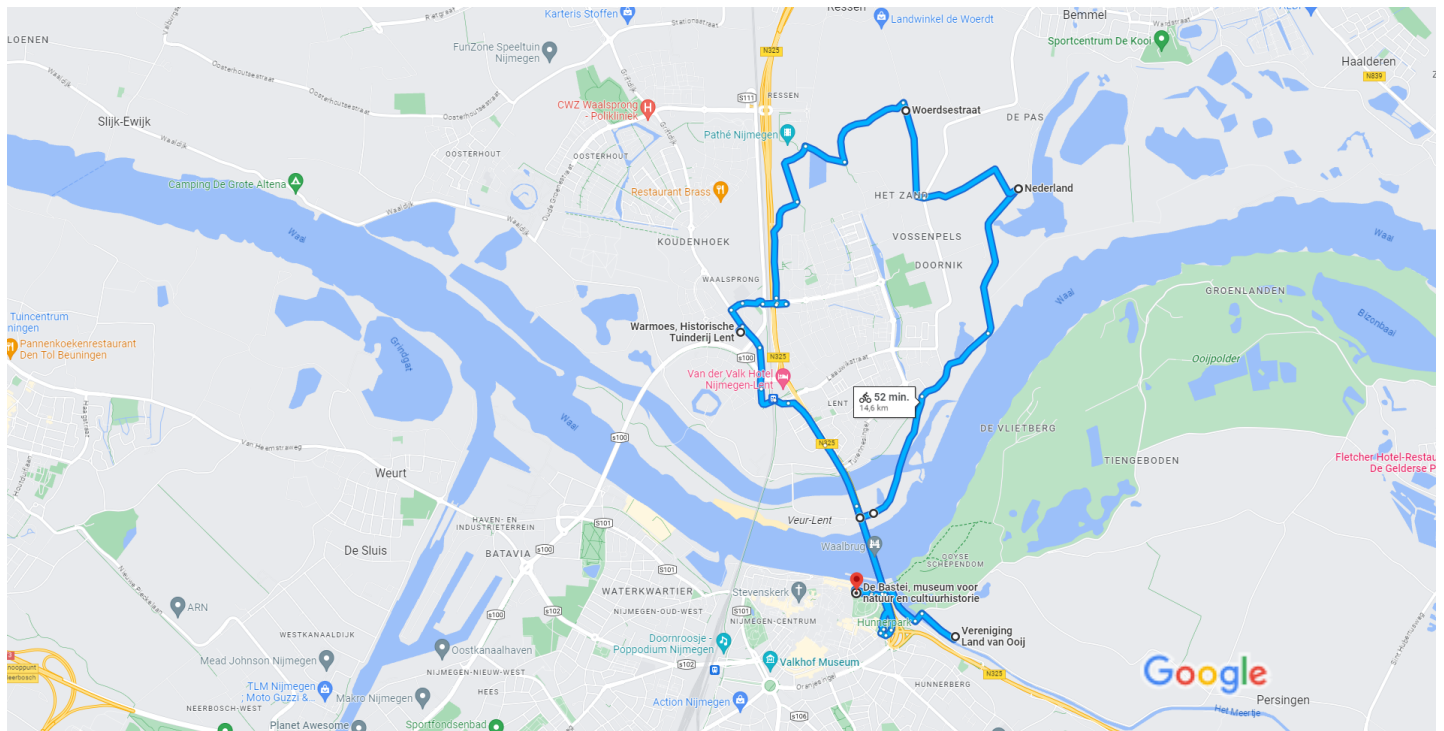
Ressen
Landwinkel de Woerdt
Bemmel
Karteris Stoffen
LOENEN
FunZone Speeltuin Nijmegen
Sportcentrum De Kooi
Haalderen
N839
N325
S111
RESSEN
CWZ Waalsprong - Polikliniek
Woerdsestraat
DE PAS
Slijk-Ewijk
Pathé Nijmegen
OOSTERHOUT
OOSTERHOUT
Camping De Grote Altena
Restaurant Brass
HET ZAND
Nederland
Waal
KOUDENHOEK
VOSSENPELS
Waal
DOORNIK
WAALSPRONG
GROENLANDEN
Tuincentrum Beuningen
Bizonbaai
Pannenkoekenrestaurant Den Tol Beuningen
Warmoes, Historische Tuinderij Lent
Ooijpolder
N325
S100
Van der Valk Hotel Nijmegen-Lent
52 min.
14,6 km
LENT
Waal
DE VLIETBERG
S100
N325
Fletcher Hotel-Restau De Gelderse P
TIENGEBODEN
Weurt
HAVEN- EN INDUSTRIETERREIN
Veur-Lent
S101
Waalbrug
De Sluis
BATAVIA
S100
OOYSE SCHEPENDOM
WATERKWARTIER
Stevenskerk
De Bastei, museum voor natuur en cultuurhistorie
ARN
S100
S102
NIJMEGEN-OUD-WEST
NIJMEGEN-CENTRUM
Hunnerpark
Vereniging Land van Ooij
WESTKANAALDIJK
Oostkanaalhaven
Doornroosje - Poppodium Nijmegen
Mead Johnson Nijmegen
NIJMEGEN-NIEUW-WEST
Valkhof Museum
Google
TLM Nijmegen Moto Guzzi &
Makro Nijmegen
HEES
HUNNERBERG
N325
Persingen
NEERBOSCH-WEST
Action Nijmegen
Planet Awesome
Sportfondsenbad
S106
Het Meertje